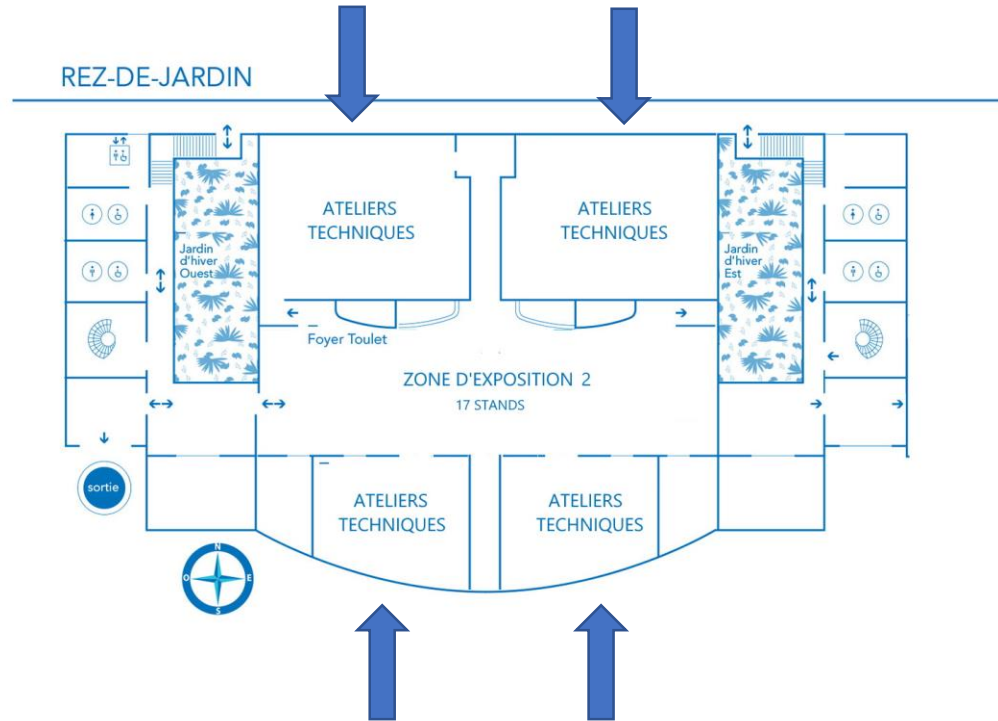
REZ-DE-JARDIN

ATELIERS TECHNIQUES

ATELIERS TECHNIQUES

Jardin d'hiver Ouest

Jardin d'hiver Est

Foyer Toulet

ZONE D'EXPOSITION 2
17 STANDS

sortie

ATELIERS TECHNIQUES

ATELIERS TECHNIQUES

N
O
E
S